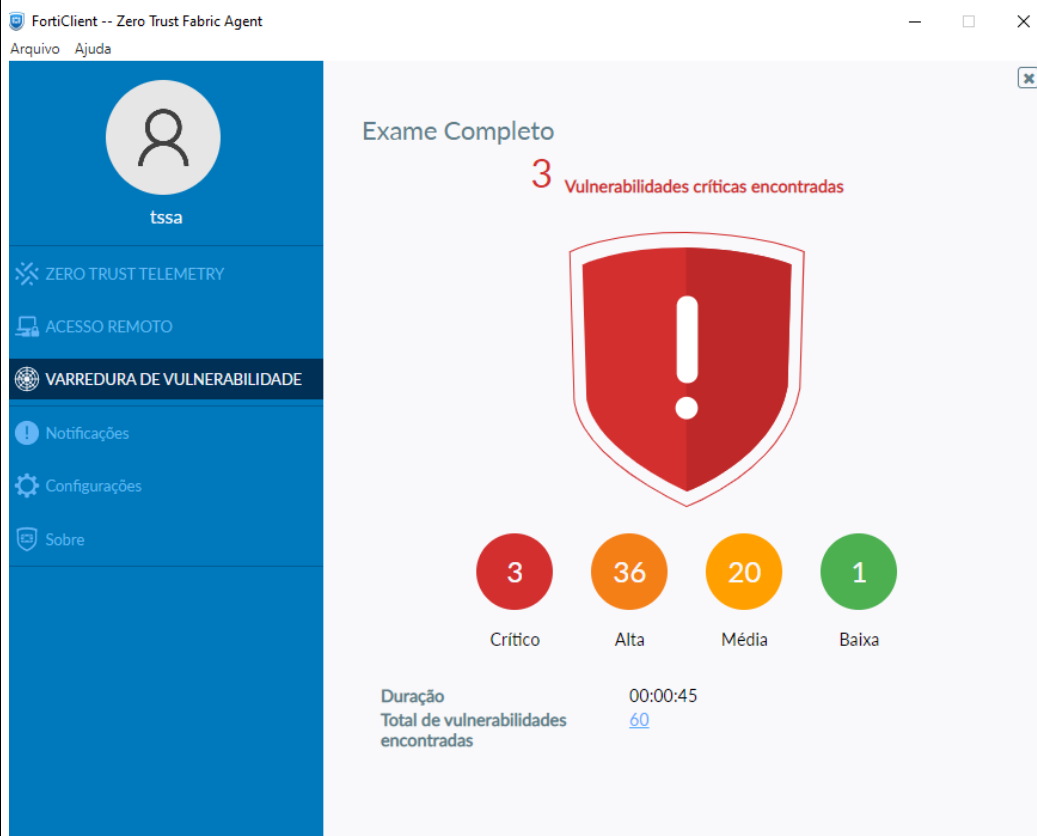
FortiClient -- Zero Trust Fabric Agent

Arquivo Ajuda

tssa

ZERO TRUST TELEMETRY

ACESSO REMOTO

VARREDURA DE VULNERABILIDADE

Notificações

Configurações

Sobre

Exame Completo

3 Vulnerabilidades críticas encontradas

3
Crítico

36
Alta

20
Média

1
Baixa

Duração 00:00:45

Total de vulnerabilidades encontradas 60